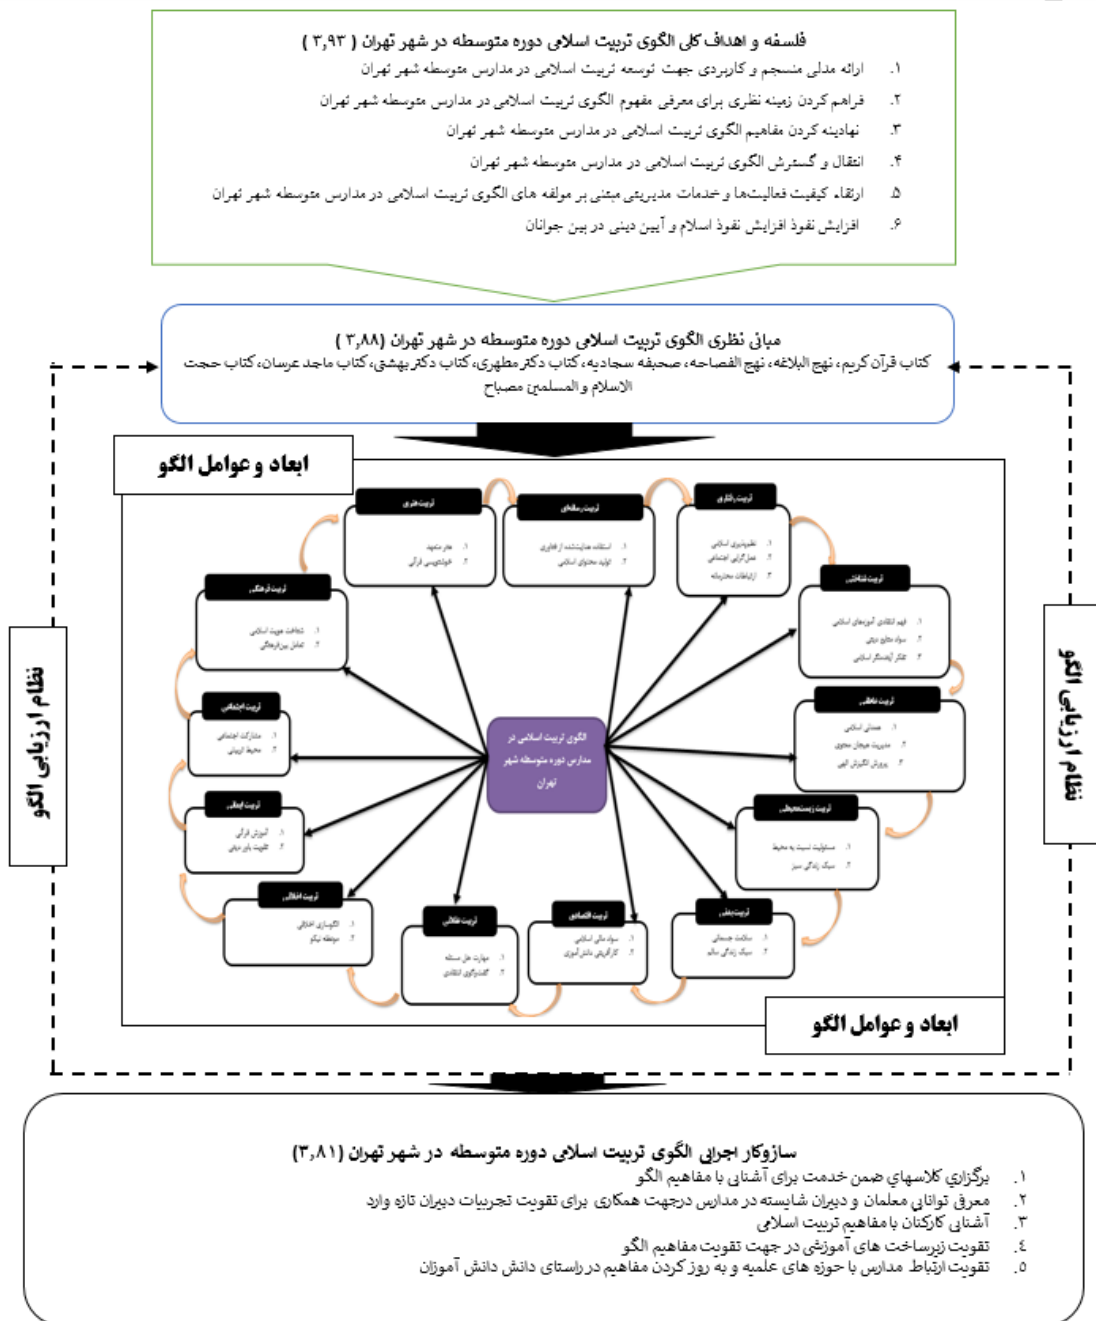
فلسفه و اهداف کلی الگوی تربیت اسلامی دوره متوسطه در شهر تهران ( ۳,۹۳ )

۱. ارائه مدلی منسجم و کاربردی جهت توسعه تربیت اسلامی در مدارس متوسطه شهر تهران
۲. فراهم کردن زمینه نظری برای معرفی مفهوم الگوی تربیت اسلامی در مدارس متوسطه شهر تهران
۳. نهادینه کردن مفاهیم الگوی تربیت اسلامی در مدارس متوسطه شهر تهران
۴. انتقال و گسترش الگوی تربیت اسلامی در مدارس متوسطه شهر تهران
۵. ارتقاء کیفیت فعالیت‌ها و خدمات مدیریتی مبتنی بر مولفه های الگوی تربیت اسلامی در مدارس متوسطه شهر تهران
۶. افزایش نفوذ افزایش نفوذ اسلام و آیین دینی در بین جوانان

مبانی نظری الگوی تربیت اسلامی دوره متوسطه در شهر تهران (۳,۸۸ )
کتاب قرآن کریم، نهج البلاغه، نهج الفصاحه، صحیفه سجادیه، کتاب دکتر مطهری، کتاب دکتر بهشتی، کتاب ماجد عرسان، کتاب حجت الاسلام و المسلمین مصباح

ابعاد و عوامل الگو

نظام ارزیابی الگو

نظام ارزیابی الگو

الگوی تربیت اسلامی در مدارس دوره متوسطه شهر تهران

تربیت هنری
۱. هنر متعهد
۲. خوشنویسی قرآنی

تربیت رسانه‌ای
۱. استفاده هدایت‌شده از فناوری
۲. تولید محتوای اسلامی

تربیت رفتاری
۱. تقلیدپذیری اسلامی
۲. عمل‌گرایی اجتماعی
۳. ارتباطات محترمانه

تربیت فرهنگی
۱. شناخت هویت اسلامی
۲. تعامل بین‌فرهنگی

تربیت شناختی
۱. فهم انتقادی آموزه‌های اسلامی
۲. سواد منابع دینی
۳. تفکر آینده‌نگر اسلامی

تربیت اجتماعی
۱. مشارکت اجتماعی
۲. محیط زیستی

تربیت عاطفی
۱. همدلی اسلامی
۲. مدیریت هیجان معنوی
۳. پرورش انگیزش الهی

تربیت ایمانی
۱. آموزش قرآنی
۲. تقویت باور دینی

تربیت زیست‌محیطی
۱. مسئولیت نسبت به محیط
۲. سبک زندگی سبز

تربیت اخلاقی
۱. الگوسازی اخلاقی
۲. موعظه نیکو

تربیت عقلانی
۱. مهارت حل مسئله
۲. گفت‌وگوی انتقادی

تربیت اقتصادی
۱. سواد مالی اسلامی
۲. کارآفرینی دانش‌آموزی

تربیت بدنی
۱. سلامت جسمانی
۲. سبک زندگی سالم

ابعاد و عوامل الگو

سازوکار اجرایی الگوی تربیت اسلامی دوره متوسطه در شهر تهران (۳,۸۱)
۱. برگزاری کلاسهاي ضمن خدمت براي آشنايي با مفاهيم الگو
۲. معرفی توانایی معلمان و دبیران شایسته در مدارس درجهت همکاری برای تقویت تجربیات دبیران تازه وارد
۳. آشنایی کارکنان با مفاهیم تربیت اسلامی
۴. تقویت زیرساخت های آموزشی در جهت تقویت مفاهیم الگو
۵. تقویت ارتباط مدارس با حوزه های علمیه و به روز کردن مفاهیم در راستای دانش دانش آموزان